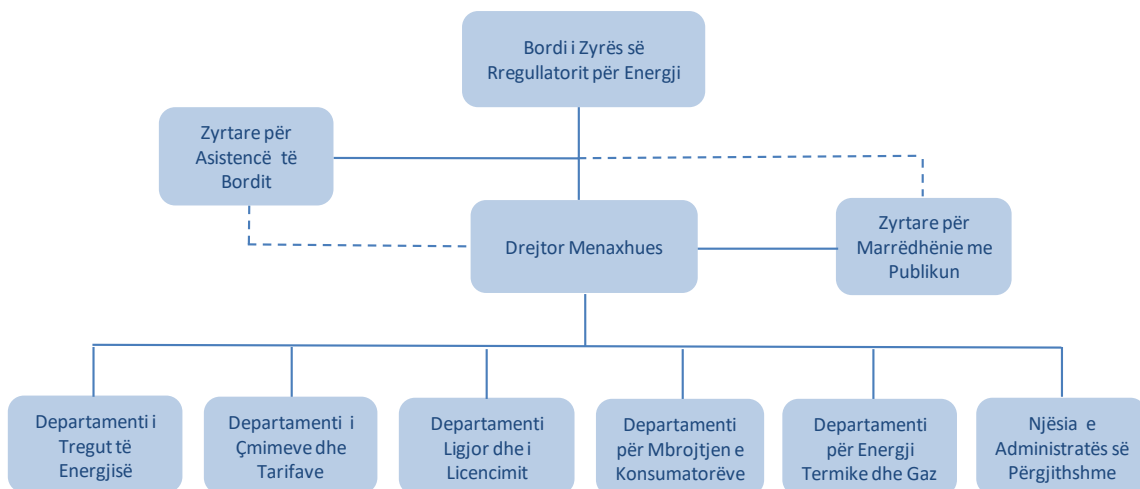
Bordi i Zyrës së Rregullatorit për Energji

Zyrtare për Asistencë të Bordit

Drejtor Menaxhues

Zyrtare për Marrëdhënie me Publikun

Departamenti i Tregut të Energjisë

Departamenti i Çmimeve dhe Tarifave

Departamenti Ligjor dhe i Licencimit

Departamenti për Mbrojtjen e Konsumatorëve

Departamenti për Energji Termike dhe Gaz

Njësia e Administratës së Përgjithshme